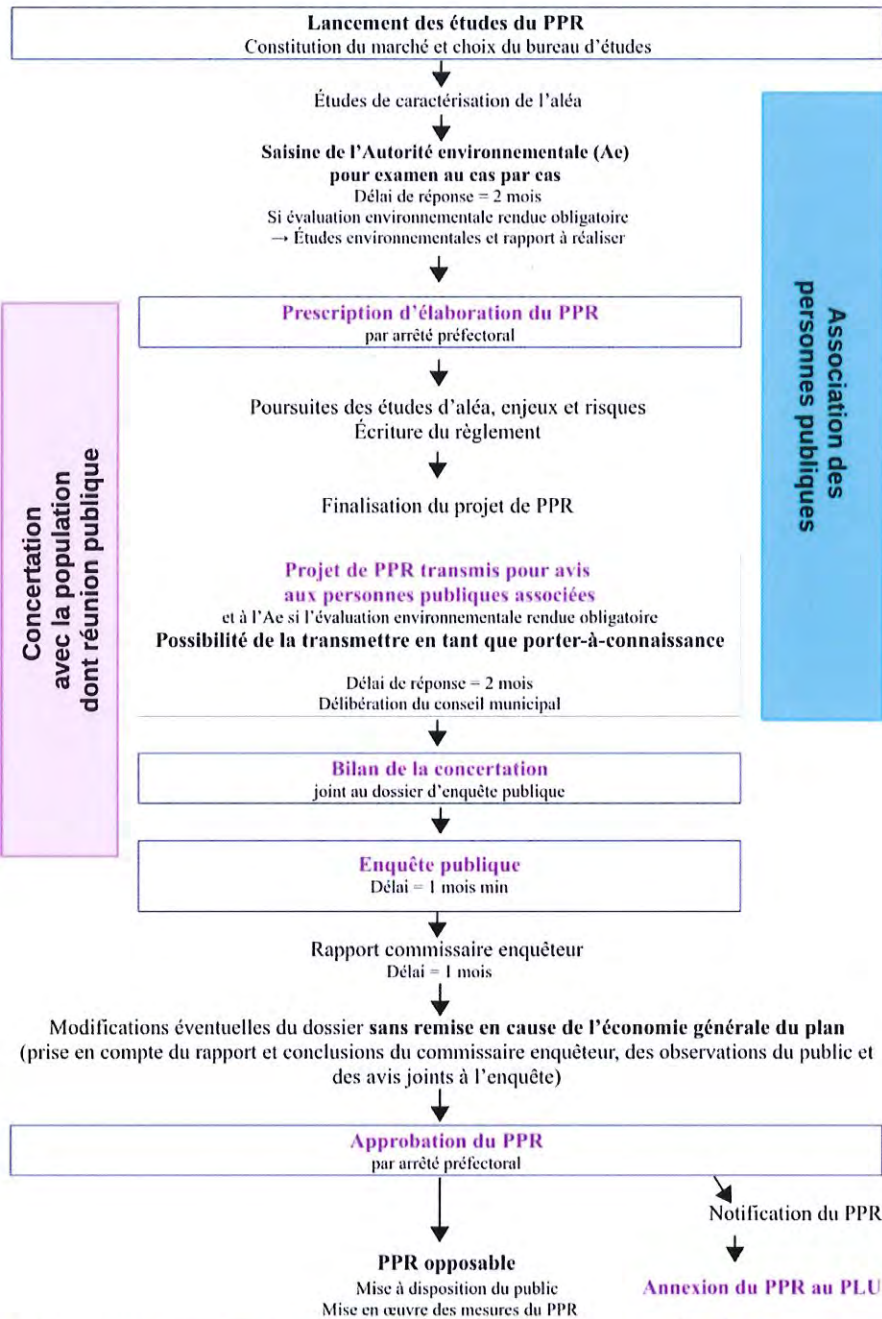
Lancement des études du PPR
Constitution du marché et choix du bureau d'études

Études de caractérisation de l'aléa

Saisine de l'Autorité environnementale (Ae) pour examen au cas par cas
Délai de réponse = 2 mois
Si évaluation environnementale rendue obligatoire
→ Études environnementales et rapport à réaliser

Association des personnes publiques

Concertation avec la population dont réunion publique

Prescription d'élaboration du PPR
par arrêté préfectoral

Poursuites des études d'aléa, enjeux et risques
Écriture du règlement

Finalisation du projet de PPR

Projet de PPR transmis pour avis aux personnes publiques associées
et à l'Ae si l'évaluation environnementale rendue obligatoire
Possibilité de la transmettre en tant que porter-à-connaissance

Délai de réponse = 2 mois
Délibération du conseil municipal

Bilan de la concertation
joint au dossier d'enquête publique

Enquête publique
Délai = 1 mois min

Rapport commissaire enquêteur
Délai = 1 mois

Modifications éventuelles du dossier sans remise en cause de l'économie générale du plan (prise en compte du rapport et conclusions du commissaire enquêteur, des observations du public et des avis joints à l'enquête)

Approbation du PPR
par arrêté préfectoral

Notification du PPR

PPR opposable
Mise à disposition du public
Mise en œuvre des mesures du PPR

Annexion du PPR au PLU